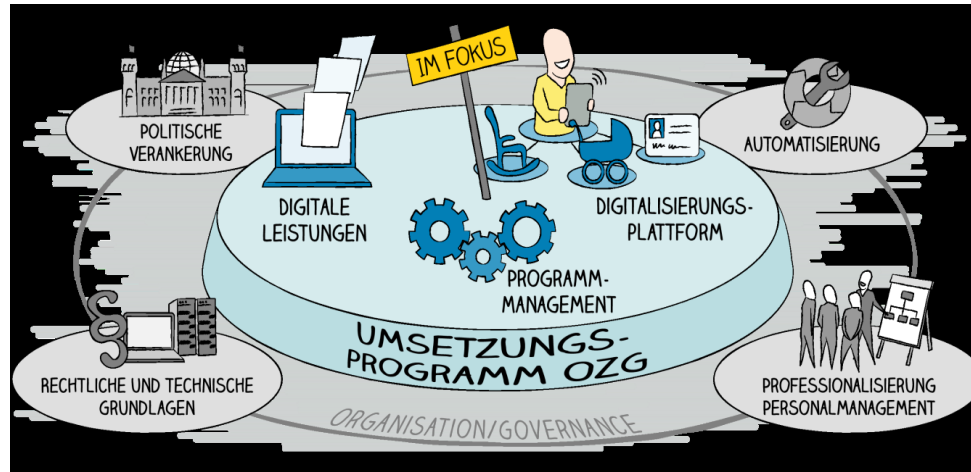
IM FOKUS

POLITISCHE VERANKERUNG

DIGITALE LEISTUNGEN

DIGITALISIERUNGSPLATTFORM

AUTOMATISIERUNG

PROGRAMMMANAGEMENT

UMSETZUNGSPROGRAMM OZG

RECHTLICHE UND TECHNISCHE GRUNDLAGEN

PROFESSIONALISIERUNG PERSONALMANAGEMENT

ORGANISATION/GOVERNANCE